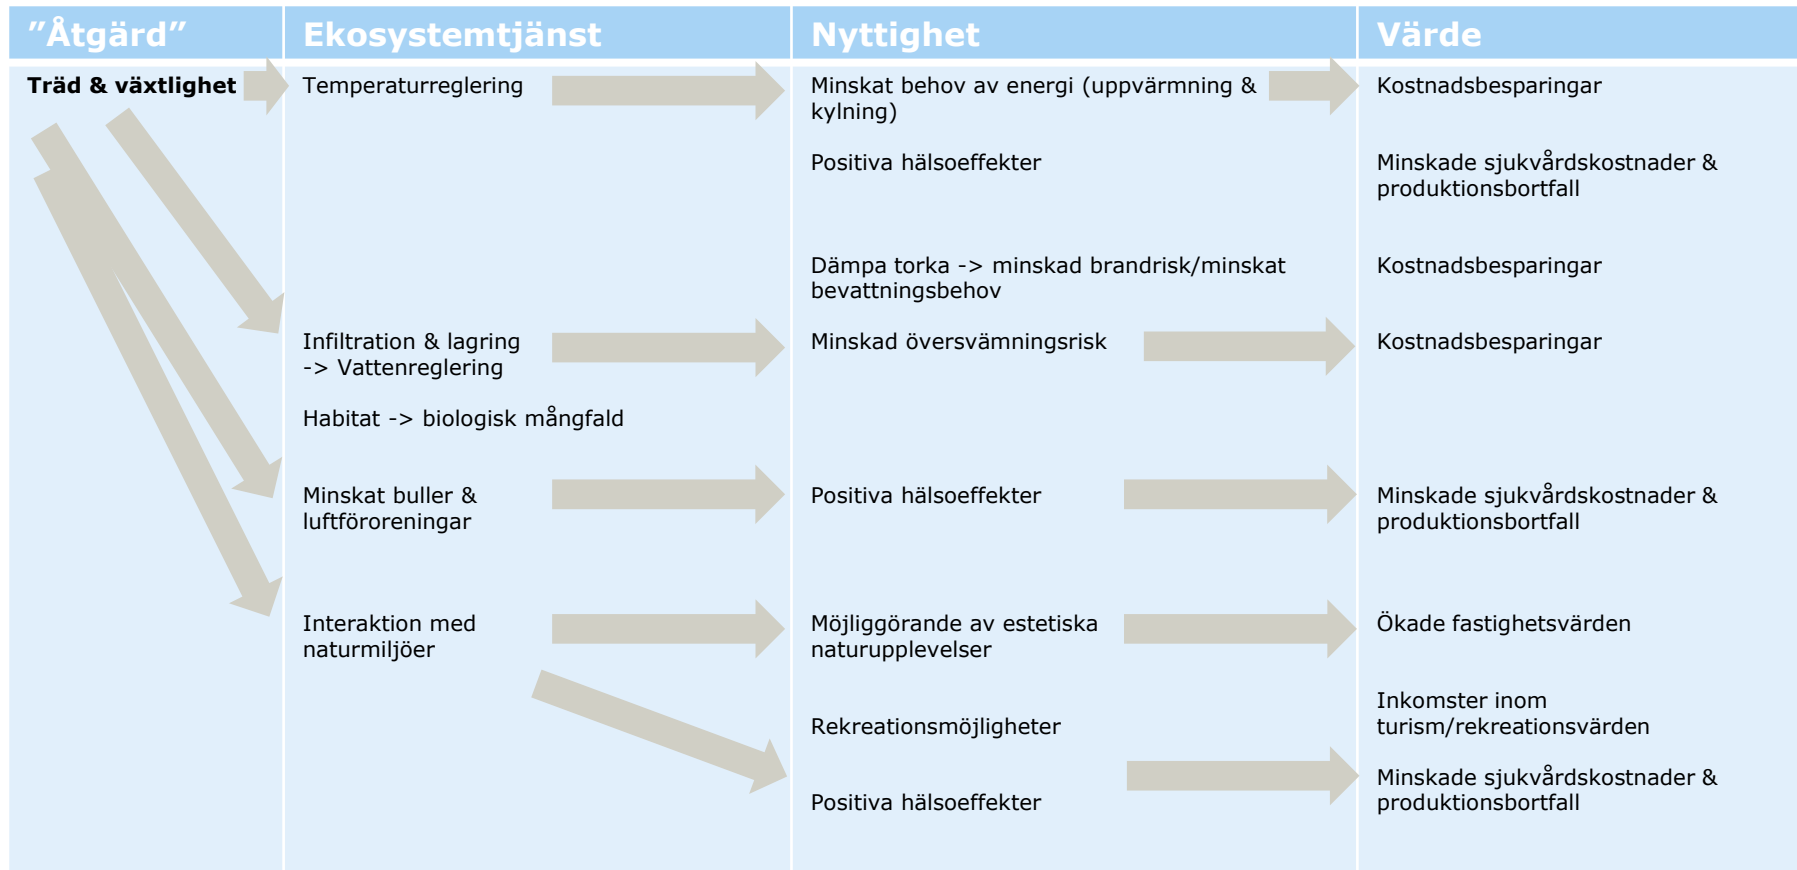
| "Åtgärd" | Ekosystemtjänst | Nyttighet | Värde |
|---|---|---|---|
| Träd & växtlighet | Temperaturreglering | Minskat behov av energi (uppvärmning & kylning) | Kostnadsbesparingar |
| | | Positiva hälsoeffekter | Minskade sjukvårdskostnader & produktionsbortfall |
| | | Dämpa torka -> minskad brandrisk/minskat bevattningsbehov | Kostnadsbesparingar |
| | Infiltration & lagring -> Vattenreglering | Minskad översvämningsrisk | Kostnadsbesparingar |
| | Habitat -> biologisk mångfald | | |
| | Minskat buller & luftföroreningar | Positiva hälsoeffekter | Minskade sjukvårdskostnader & produktionsbortfall |
| | Interaktion med naturmiljöer | Möjliggörande av estetiska naturupplevelser | Ökade fastighetsvärden |
| | | Rekreationsmöjligheter | Inkomster inom turism/rekreationsvärden |
| | | Positiva hälsoeffekter | Minskade sjukvårdskostnader & produktionsbortfall |